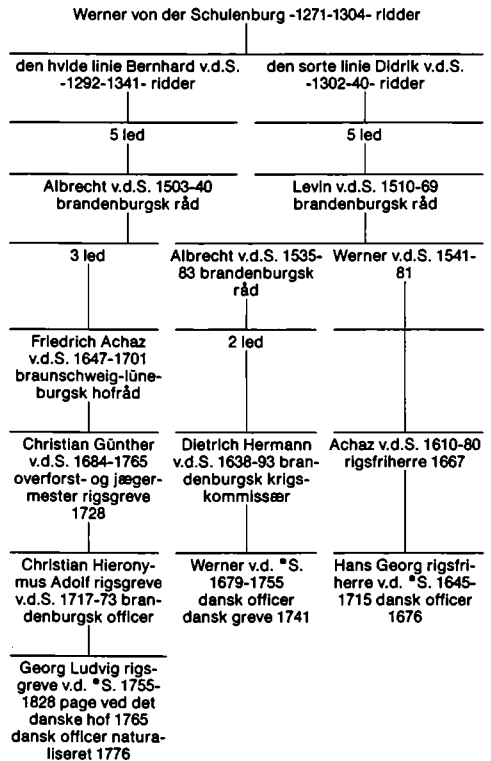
Werner von der Schulenburg -1271-1304- ridder

den hvide linie Bernhard v.d.S. -1292-1341- ridder

den sorte linie Didrik v.d.S. -1302-40- ridder

5 led

5 led

Albrecht v.d.S. 1503-40 brandenburgsk råd

Levin v.d.S. 1510-69 brandenburgsk råd

3 led

Albrecht v.d.S. 1535-83 brandenburgsk råd

Werner v.d.S. 1541-81

Friedrich Achaz v.d.S. 1647-1701 braunschweig-lüneburgsk hofråd

2 led

Christian Günther v.d.S. 1684-1765 overforst- og jægermester rigsgreve 1728

Dietrich Hermann v.d.S. 1638-93 brandenburgsk krigskommissær

Achaz v.d.S. 1610-80 rigsfriherre 1667

Christian Hieronymus Adolf rigsgreve v.d.S. 1717-73 brandenburgsk officer

Werner v.d. °S. 1679-1755 dansk officer dansk greve 1741

Hans Georg rigsfriherre v.d. °S. 1645-1715 dansk officer 1676

Georg Ludvig rigsgreve v.d. °S. 1755-1828 page ved det danske hof 1765 dansk officer naturaliseret 1776